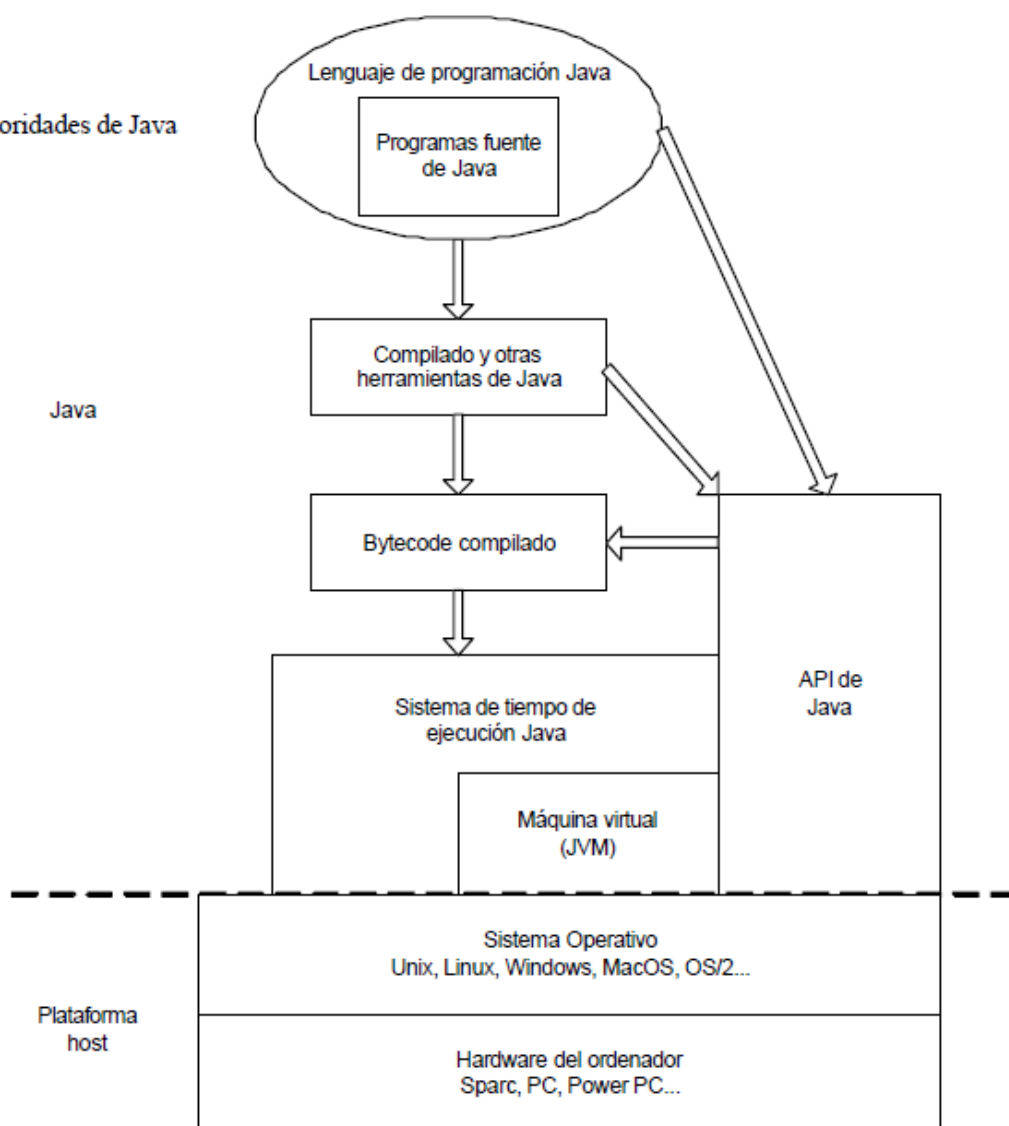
oridades de Java

Lenguaje de programación Java

Programas fuente de Java

Compilado y otras herramientas de Java

Java

Bytecode compilado

API de Java

Sistema de tiempo de ejecución Java

Máquina virtual (JVM)

Sistema Operativo
Unix, Linux, Windows, MacOS, OS/2...

Plataforma host

Hardware del ordenador
Sparc, PC, Power PC...